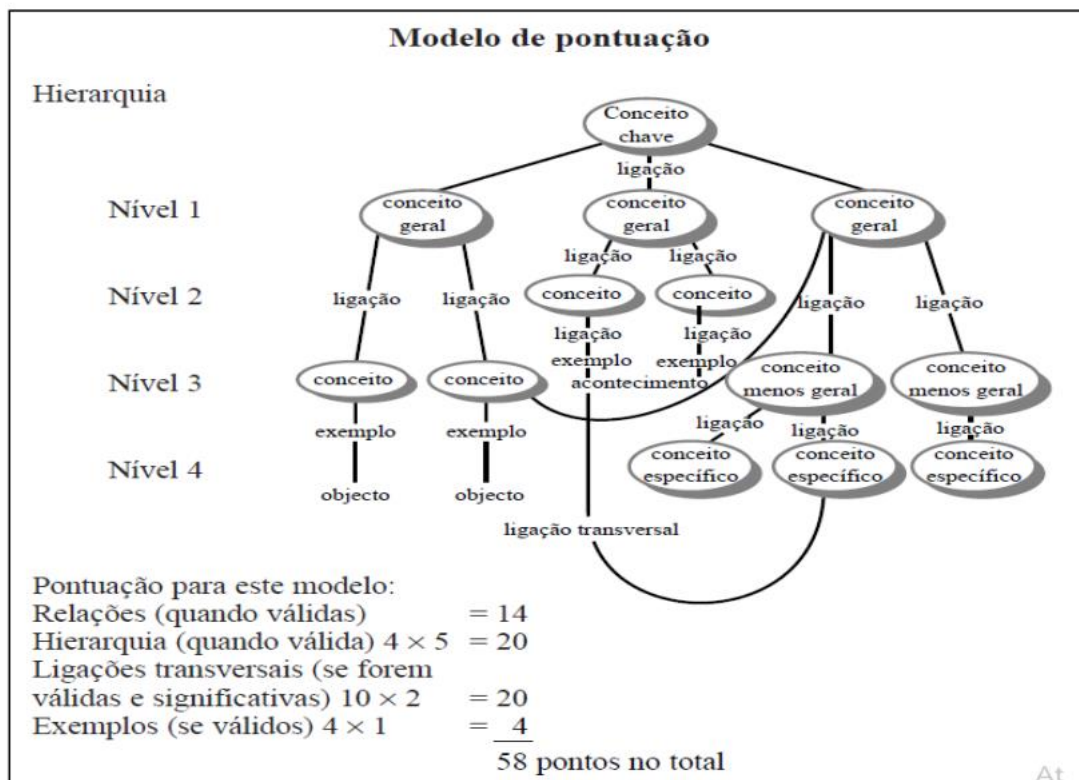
Modelo de pontuação

Hierarquia

Conceito chave

ligação

Nível 1

conceito geral

conceito geral

conceito geral

ligação ligação

Nível 2

ligação ligação

conceito conceito

ligação ligação

ligação ligação

exemplo exemplo

acontecimento

Nível 3

conceito conceito

conceito menos geral

conceito menos geral

exemplo exemplo

ligação ligação ligação

Nível 4

conceito específico

conceito específico

conceito específico

objecto objecto

ligação transversal

Pontuação para este modelo:
Relações (quando válidas) = 14
Hierarquia (quando válida) $4 \times 5$ = 20
Ligações transversais (se forem válidas e significativas) $10 \times 2$ = 20
Exemplos (se válidos) $4 \times 1$ = 4
58 pontos no total

At